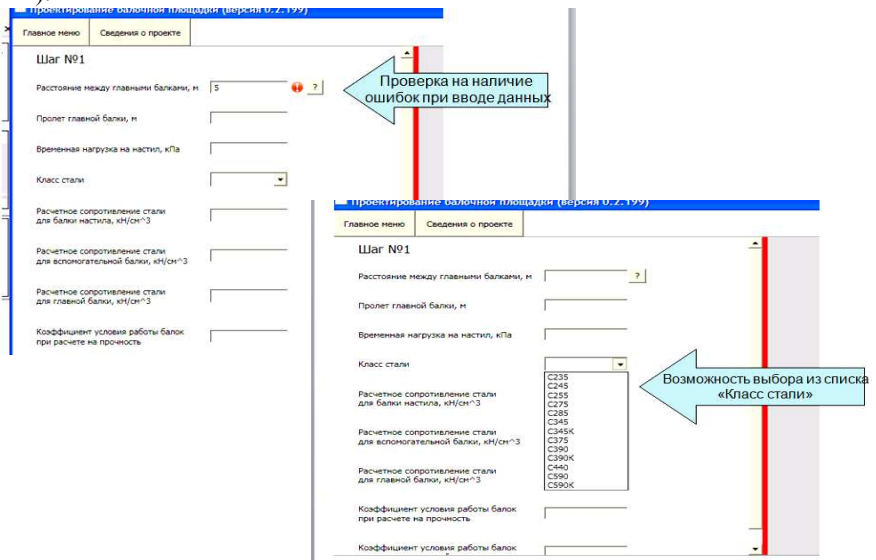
Проектирование балочной площадки (версия 0.2.199)

Главное меню | Сведения о проекте

Шаг №1

Расстояние между главными балками, м 5 ?

Проверка на наличие ошибок при вводе данных

Пролет главной балки, м

Временная нагрузка на настил, кПа

Класс стали

Расчетное сопротивление стали для балки настила, кН/см^3

Расчетное сопротивление стали для вспомогательной балки, кН/см^3

Расчетное сопротивление стали для главной балки, кН/см^3

Коэффициент условия работы балок при расчете на прочность

Проектирование балочной площадки (версия 0.2.199)

Главное меню | Сведения о проекте

Шаг №1

Расстояние между главными балками, м ?

Пролет главной балки, м

Временная нагрузка на настил, кПа

Класс стали

C235
C245
C255
C275
C285
C345
C345K
C375
C390
C390K
C440
C590
C590K

Возможность выбора из списка «Класс стали»

Расчетное сопротивление стали для балки настила, кН/см^3

Расчетное сопротивление стали для вспомогательной балки, кН/см^3

Расчетное сопротивление стали для главной балки, кН/см^3

Коэффициент условия работы балок при расчете на прочность

Коэффициент условия работы балок